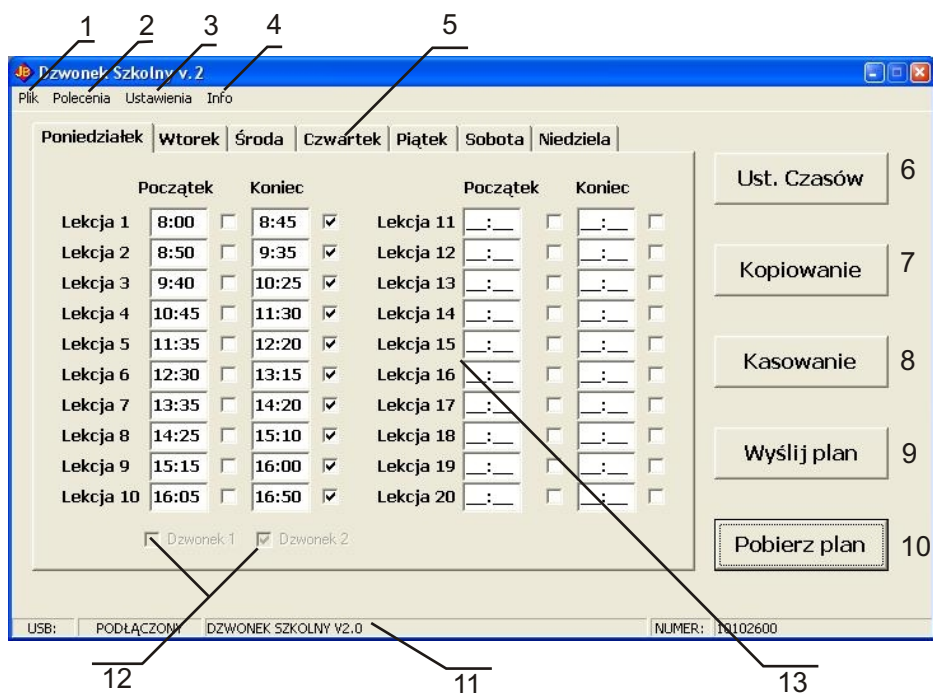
1 2 3 4 5

Dzwonek Szkolny v.2

Plik Polecenia Ustawienia Info

Poniedziałek | Wtorek | Środa | Czwartek | Piątek | Sobota | Niedziela

| | Początek | Koniec | | Początek | Koniec |
|---|---|---|---|---|---|
| Lekcja 1 | 8:00 | 8:45 | Lekcja 11 | __:__ | __:__ |
| Lekcja 2 | 8:50 | 9:35 | Lekcja 12 | __:__ | __:__ |
| Lekcja 3 | 9:40 | 10:25 | Lekcja 13 | __:__ | __:__ |
| Lekcja 4 | 10:45 | 11:30 | Lekcja 14 | __:__ | __:__ |
| Lekcja 5 | 11:35 | 12:20 | Lekcja 15 | __:__ | __:__ |
| Lekcja 6 | 12:30 | 13:15 | Lekcja 16 | __:__ | __:__ |
| Lekcja 7 | 13:35 | 14:20 | Lekcja 17 | __:__ | __:__ |
| Lekcja 8 | 14:25 | 15:10 | Lekcja 18 | __:__ | __:__ |
| Lekcja 9 | 15:15 | 16:00 | Lekcja 19 | __:__ | __:__ |
| Lekcja 10 | 16:05 | 16:50 | Lekcja 20 | __:__ | __:__ |

Dzwonek 1 Dzwonek 2

Ust. Czasów 6

Kopiowanie 7

Kasowanie 8

Wyślij plan 9

Pobierz plan 10

USB: PODŁĄCZONY DZWONEK SZKOLNY V2.0 NUMER: 10102600

12 11 13